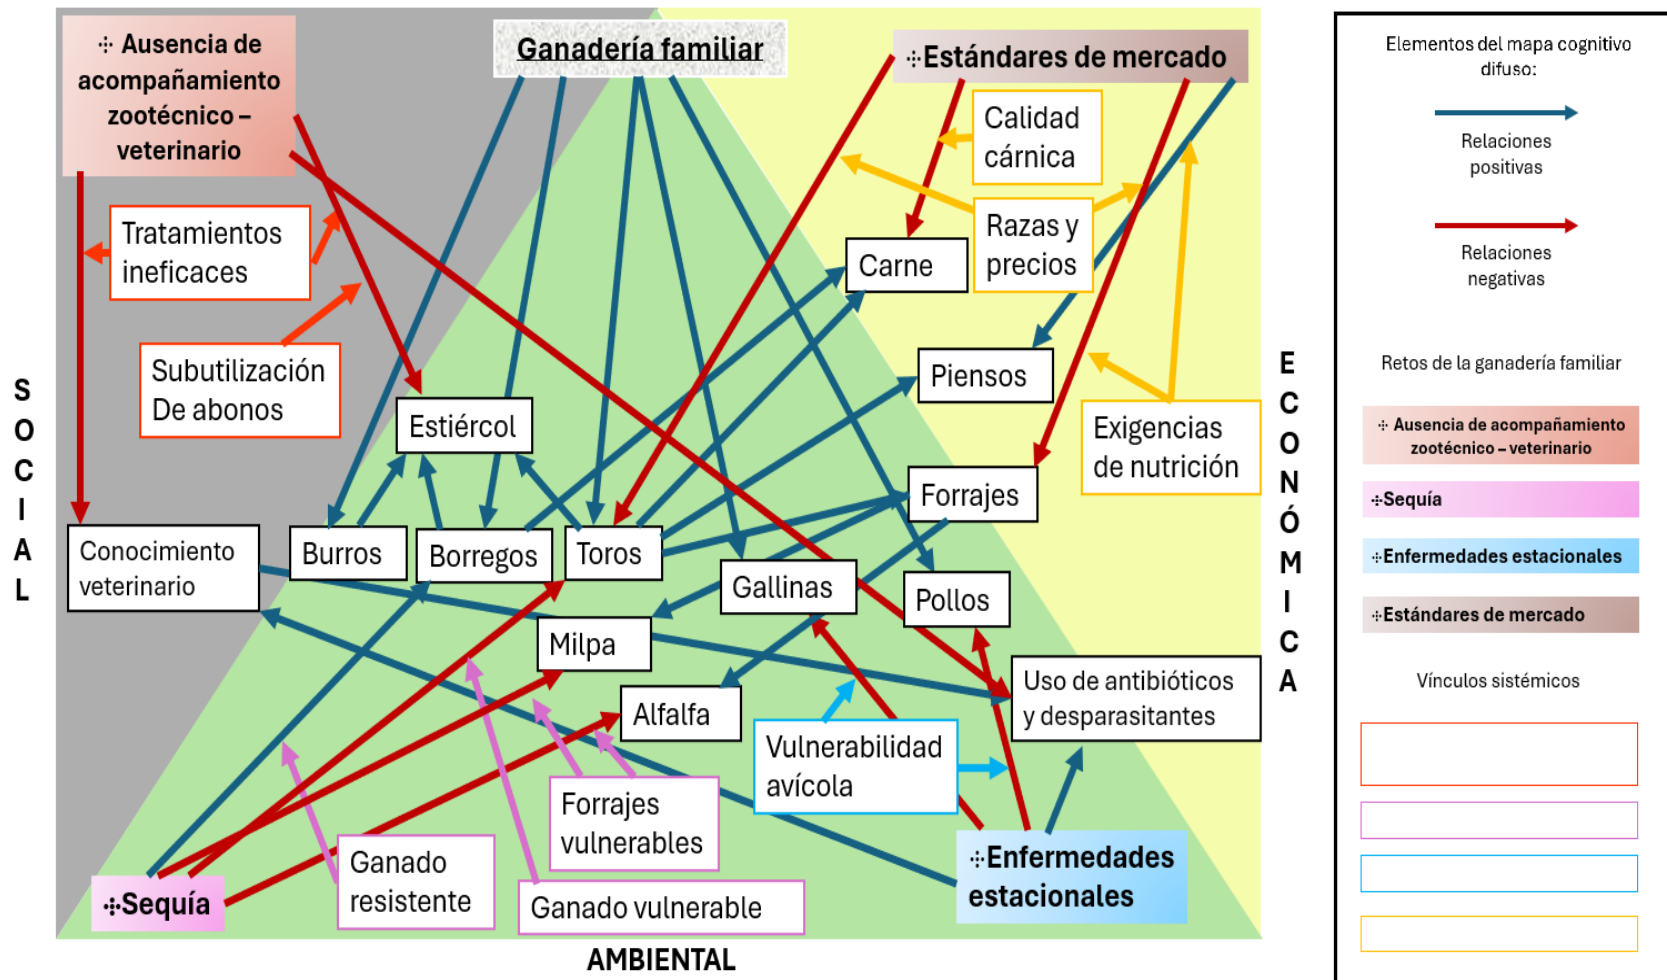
⁜ Ausencia de acompañamiento zootécnico – veterinario

Ganadería familiar

⁜Estándares de mercado

Calidad cárnica

Tratamientos ineficaces

Razas y precios

Carne

Subutilización De abonos

Piensos

Estiércol

Exigencias de nutrición

S
O
C
I
A
L

E
C
O
N
Ó
M
I
C
A

Forrajes

Conocimiento veterinario

Burros

Borregos

Toros

Gallinas

Pollos

Milpa

Uso de antibióticos y desparasitantes

Alfalfa

Vulnerabilidad avícola

Forrajes vulnerables

Ganado resistente

⁜Enfermedades estacionales

⁜Sequía

Ganado vulnerable

AMBIENTAL

Elementos del mapa cognitivo difuso:

Relaciones positivas

Relaciones negativas

Retos de la ganadería familiar

⁜ Ausencia de acompañamiento zootécnico – veterinario

⁜Sequía

⁜Enfermedades estacionales

⁜Estándares de mercado

Vínculos sistémicos